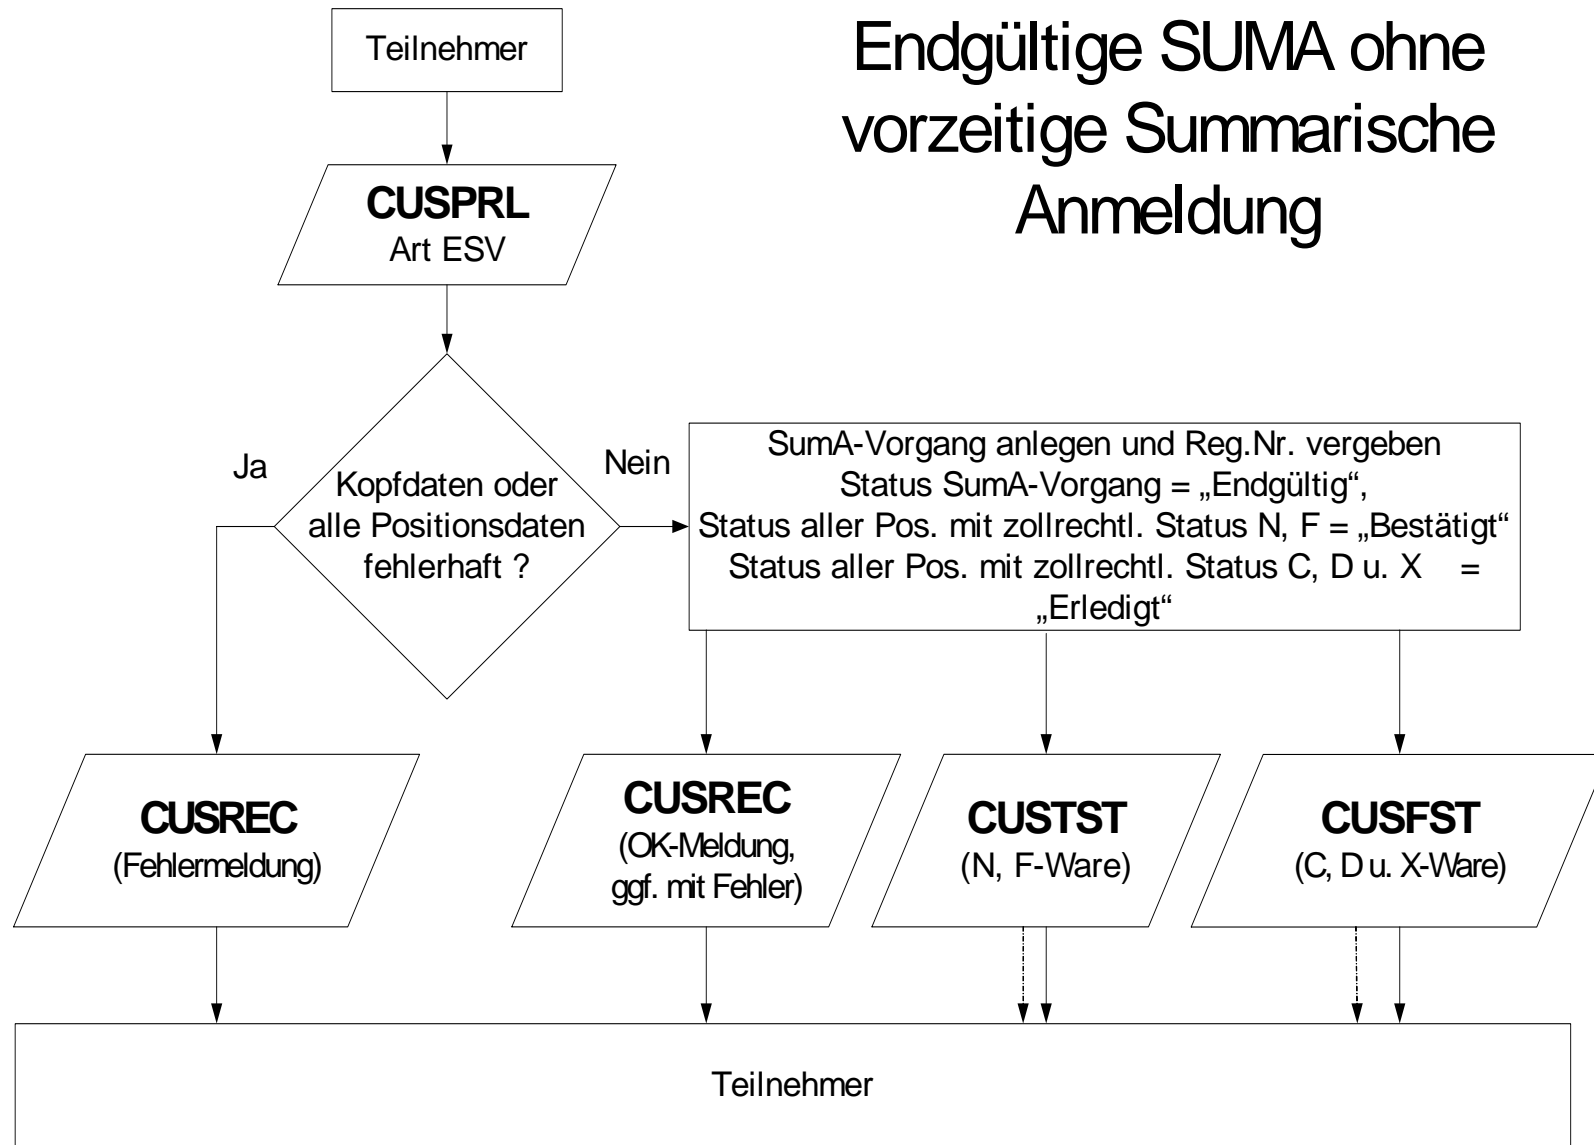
Endgültige SUMA ohne vorzeitige Summarische Anmeldung

Teilnehmer

CUSPRL
Art ESV

Kopfdaten oder alle Positionsdaten fehlerhaft ?

Ja

Nein

SumA-Vorgang anlegen und Reg.Nr. vergeben
Status SumA-Vorgang = „Endgültig“,
Status aller Pos. mit zollrechtl. Status N, F = „Bestätigt“
Status aller Pos. mit zollrechtl. Status C, D u. X = „Erledigt“

CUSREC
(Fehlermeldung)

CUSREC
(OK-Meldung, ggf. mit Fehler)

CUSTST
(N, F-Ware)

CUSFST
(C, D u. X-Ware)

Teilnehmer